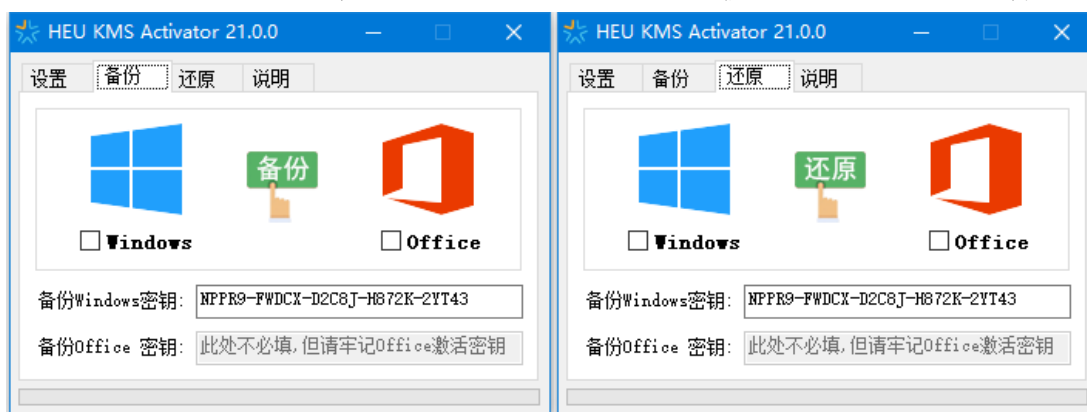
HEU KMS Activator 21.0.0

设置 备份 还原 说明

备份

Windows

Office

备份Windows密钥: NPPR9-FWDCX-D2C8J-H872K-2YT43

备份Office 密钥: 此处不必填，但请牢记Office激活密钥

HEU KMS Activator 21.0.0

设置 备份 还原 说明

还原

Windows

Office

备份Windows密钥: NPPR9-FWDCX-D2C8J-H872K-2YT43

备份Office 密钥: 此处不必填，但请牢记Office激活密钥